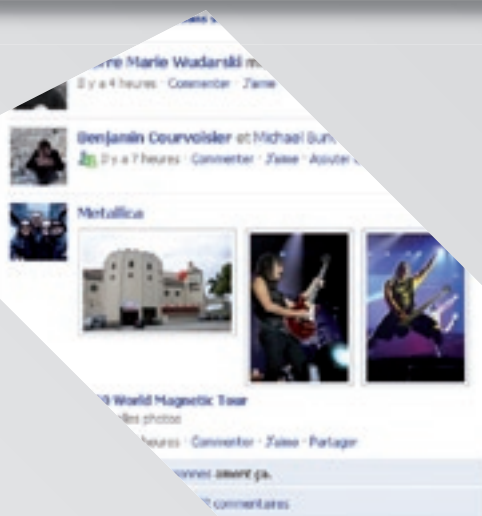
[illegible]rre Marie Wudarski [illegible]
Il y a 4 heures · Commenter · J'aime

Benjamin Courvoisier et Michael Bun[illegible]
Il y a 7 heures · Commenter · J'aime · Ajouter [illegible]

Metallica

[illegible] World Magnetic Tour
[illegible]lles photos
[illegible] heures · Commenter · J'aime · Partager
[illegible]onnes aiment ça.
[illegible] commentaires